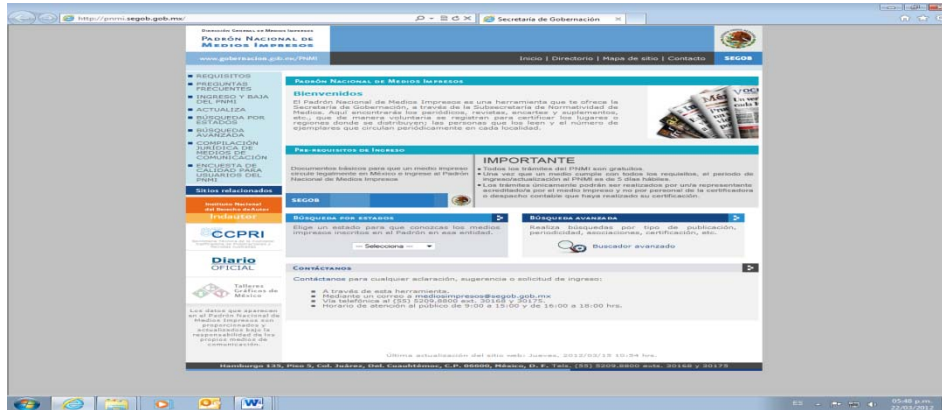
http://pnmi.segob.gob.mx/
Secretaría de Gobernación

Dirección General de Medios Impresos
Padrón Nacional de Medios Impresos
www.gobernacion.gob.mx/PNMI
Inicio | Directorio | Mapa de sitio | Contacto
SEGOB

REQUISITOS
PREGUNTAS FRECUENTES
INGRESO Y BAJA DEL PNMI
ACTUALIZA
BÚSQUEDA POR ESTADOS
BÚSQUEDA AVANZADA
COMPILACIÓN JURÍDICA DE MEDIOS DE COMUNICACIÓN
ENCUESTA DE CALIDAD PARA USUARIOS DEL PNMI
Sitios relacionados
Instituto Nacional del Derecho de Autor
Indautor
CCPRI
Diario Oficial
Talleres Gráficos de México
Los datos que aparecen en el Padrón Nacional de Medios Impresos son proporcionados y actualizados bajo la responsabilidad de los propios medios de comunicación.

Padrón Nacional de Medios Impresos
Bienvenidos
El Padrón Nacional de Medios Impresos es una herramienta que le ofrece la Secretaría de Gobernación, a través de la Subsecretaría de Normatividad de Medios. Aquí encontrarás los periódicos, revistas, encartes y suplementos, etc., que de manera voluntaria se registran para certificar los lugares o regiones donde se distribuyen; las personas que los leen y el número de ejemplares que circulan periódicamente en cada localidad.

Pre-requisitos de Ingreso
Documentos básicos para que un medio impreso circule legalmente en México e ingrese al Padrón Nacional de Medios Impresos
SEGOB

IMPORTANTE
Todos los trámites del PNMI son gratuitos.
Una vez que un medio cumple con todos los requisitos, el periodo de ingreso/actualización al PNMI es de 5 días hábiles.
Los trámites únicamente podrán ser realizados por un/a representante acreditado/a por el medio impreso y no por personal de la certificadora o despacho contable que haya realizado su certificación.

Búsqueda por estados
Elige un estado para que conozcas los medios impresos inscritos en el Padrón en esa entidad.
-- Selecciona --

Búsqueda avanzada
Realiza búsquedas por tipo de publicación, periodicidad, asociaciones, certificación, etc.
Buscador avanzado

Contáctanos
Contáctanos para cualquier aclaración, sugerencia o solicitud de ingreso:
A través de esta herramienta.
Mediante un correo a medioimpresos@segob.gob.mx
Vía telefónica al (55) 5209.8800 ext. 30168 y 30175.
Horario de atención al público de 9:00 a 15:00 y de 16:00 a 18:00 hrs.

Última actualización del sitio web: Jueves, 2012/03/15 10:54 hrs.
Hamburgo 135, Piso 5, Col. Juárez, Del. Cuauhtémoc, C.P. 06600, México, D. F. Tels. (55) 5209.8800 exts. 30168 y 30175

ES
05:48 p.m.
22/03/2012